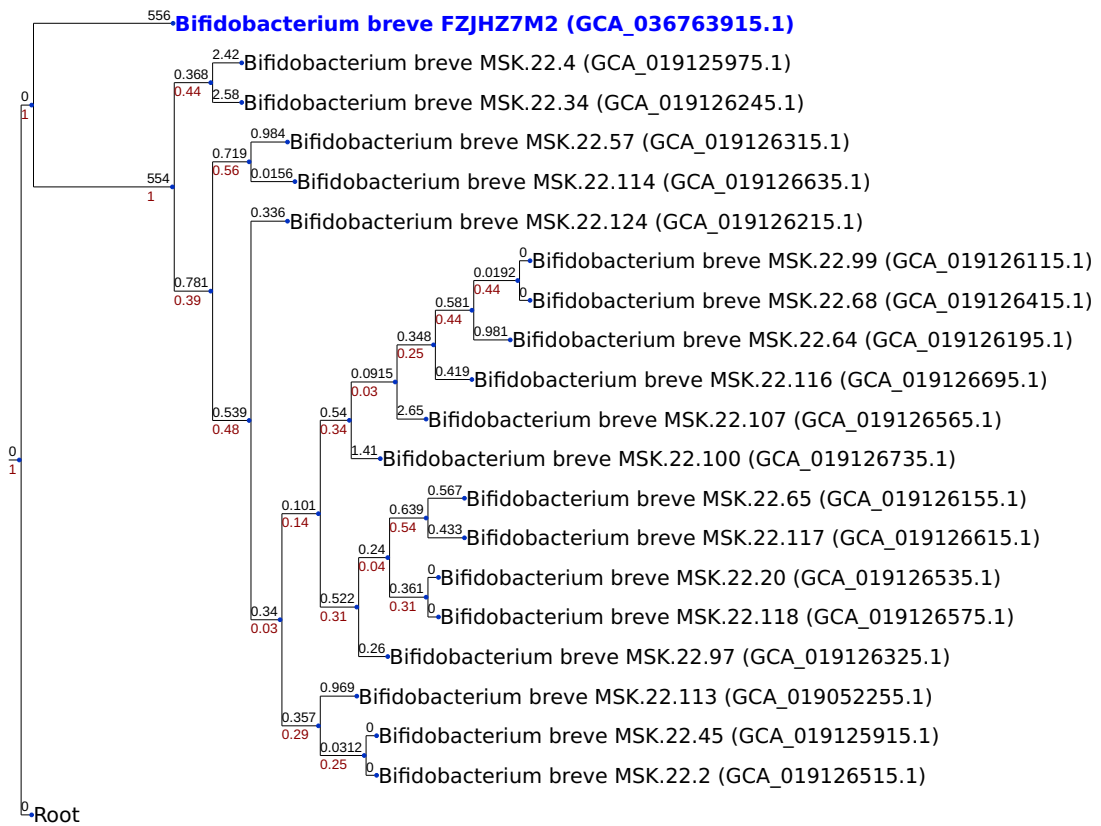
556 Bifidobacterium breve FZJHZ7M2 (GCA_036763915.1)
2.42 Bifidobacterium breve MSK.22.4 (GCA_019125975.1)
0.368
0.44
2.58 Bifidobacterium breve MSK.22.34 (GCA_019126245.1)
0
1
0.984 Bifidobacterium breve MSK.22.57 (GCA_019126315.1)
0.719
0.56
0.0156 Bifidobacterium breve MSK.22.114 (GCA_019126635.1)
554
1
0.336 Bifidobacterium breve MSK.22.124 (GCA_019126215.1)
0 Bifidobacterium breve MSK.22.99 (GCA_019126115.1)
0.0192
0.44
0.781
0.39
0 Bifidobacterium breve MSK.22.68 (GCA_019126415.1)
0.581
0.44
0.981 Bifidobacterium breve MSK.22.64 (GCA_019126195.1)
0.348
0.25
0.0915
0.03
0.419 Bifidobacterium breve MSK.22.116 (GCA_019126695.1)
0.539
0.48
0.54
0.34
2.65 Bifidobacterium breve MSK.22.107 (GCA_019126565.1)
0
1
1.41 Bifidobacterium breve MSK.22.100 (GCA_019126735.1)
0.567 Bifidobacterium breve MSK.22.65 (GCA_019126155.1)
0.101
0.14
0.639
0.54
0.433 Bifidobacterium breve MSK.22.117 (GCA_019126615.1)
0.24
0.04
0 Bifidobacterium breve MSK.22.20 (GCA_019126535.1)
0.361
0.31
0.522
0.31
0 Bifidobacterium breve MSK.22.118 (GCA_019126575.1)
0.34
0.03
0.26 Bifidobacterium breve MSK.22.97 (GCA_019126325.1)
0.969 Bifidobacterium breve MSK.22.113 (GCA_019052255.1)
0.357
0.29
0 Bifidobacterium breve MSK.22.45 (GCA_019125915.1)
0.0312
0.25
0 Bifidobacterium breve MSK.22.2 (GCA_019126515.1)
0 Root